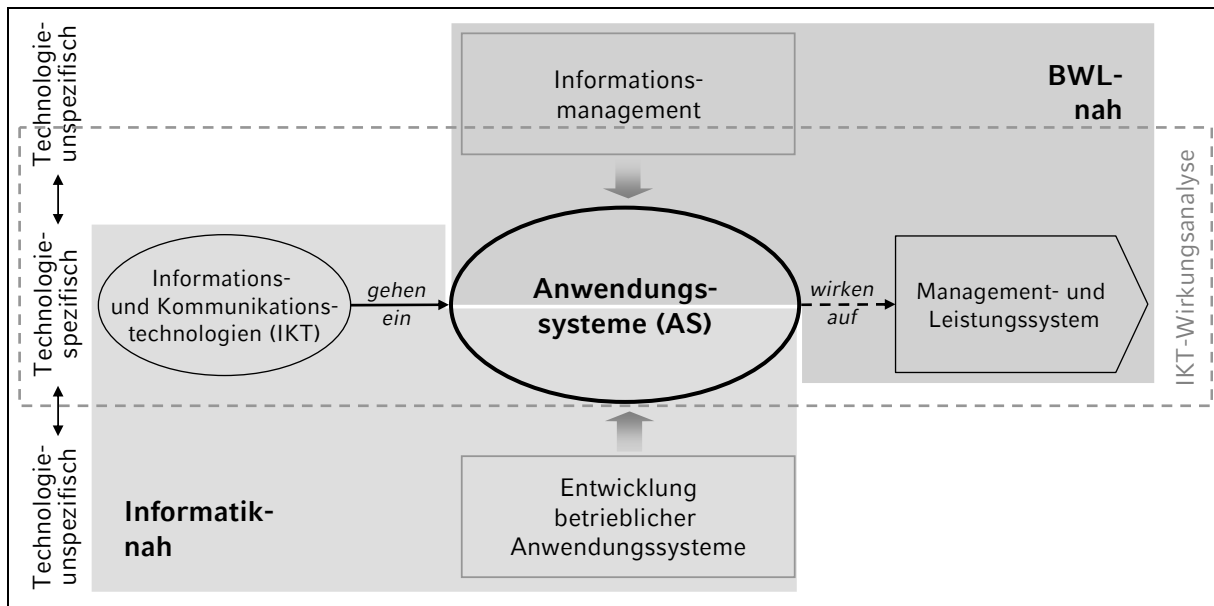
Technologie-unspezifisch

Technologie-spezifisch

Technologie-unspezifisch

Informations-management

BWL-nah

IKT-Wirkungsanalyse

Informations- und Kommunikations-technologien (IKT)

gehen ein

Anwendungs-systeme (AS)

wirken auf

Management- und Leistungssystem

Informatik-nah

Entwicklung betrieblicher Anwendungssysteme